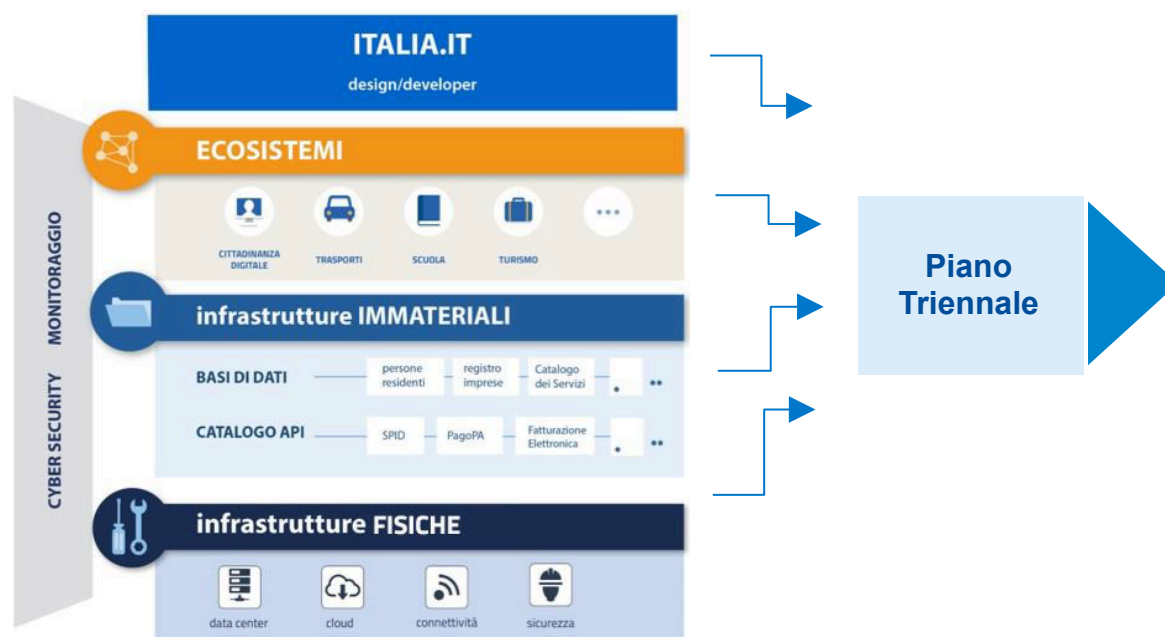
ITALIA.IT
design/developer

ECOSISTEMI

CITTADINANZA DIGITALE
TRASPORTI
SCUOLA
TURISMO

infrastrutture IMMATERIALI

BASI DI DATI
persone residenti
registro imprese
Catalogo dei Servizi

CATALOGO API
SPID
PagoPA
Fatturazione Elettronica

infrastrutture FISICHE

data center
cloud
connettività
sicurezza

MONITORAGGIO
CYBER SECURITY

Piano Triennale